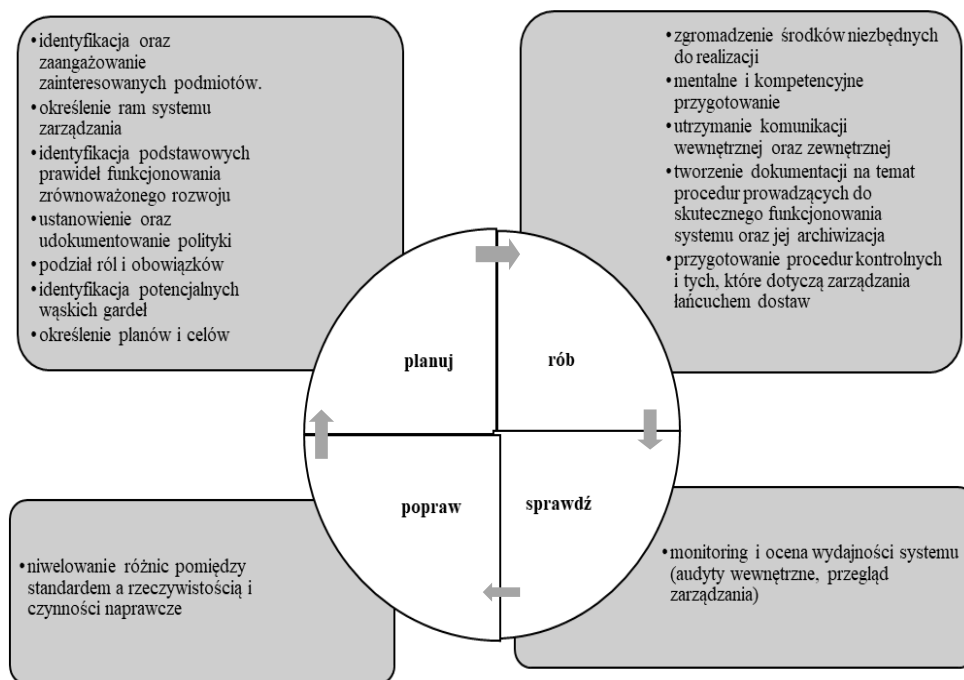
• identyfikacja oraz zaangażowanie zainteresowanych podmiotów.
• określenie ram systemu zarządzania
• identyfikacja podstawowych prawideł funkcjonowania zrównoważonego rozwoju
• ustanowienie oraz udokumentowanie polityki
• podział ról i obowiązków
• identyfikacja potencjalnych wąskich gardeł
• określenie planów i celów

• zgromadzenie środków niezbędnych do realizacji
• mentalne i kompetencyjne przygotowanie
• utrzymanie komunikacji wewnętrznej oraz zewnętrznej
• tworzenie dokumentacji na temat procedur prowadzących do skutecznego funkcjonowania systemu oraz jej archiwizacja
• przygotowanie procedur kontrolnych i tych, które dotyczą zarządzania łańcuchem dostaw

planuj

rób

popraw

sprawdź

• niwelowanie różnic pomiędzy standardem a rzeczywistością i czynności naprawcze

• monitoring i ocena wydajności systemu (audyty wewnętrzne, przegląd zarządzania)